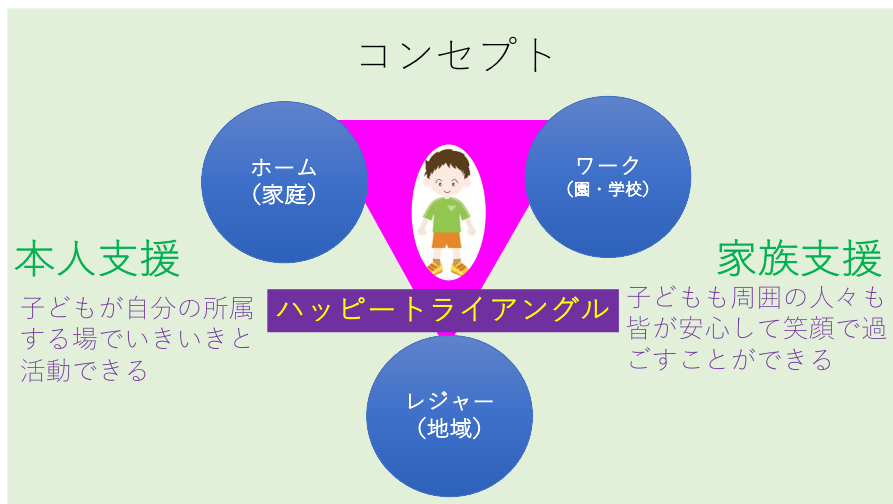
コンセプト

ホーム
（家庭）

ワーク
（園・学校）

本人支援

子どもが自分の所属する場でいきいきと活動できる

ハッピートライアングル

家族支援

子どもも周囲の人々も皆が安心して笑顔で過ごすことができる

レジャー
（地域）